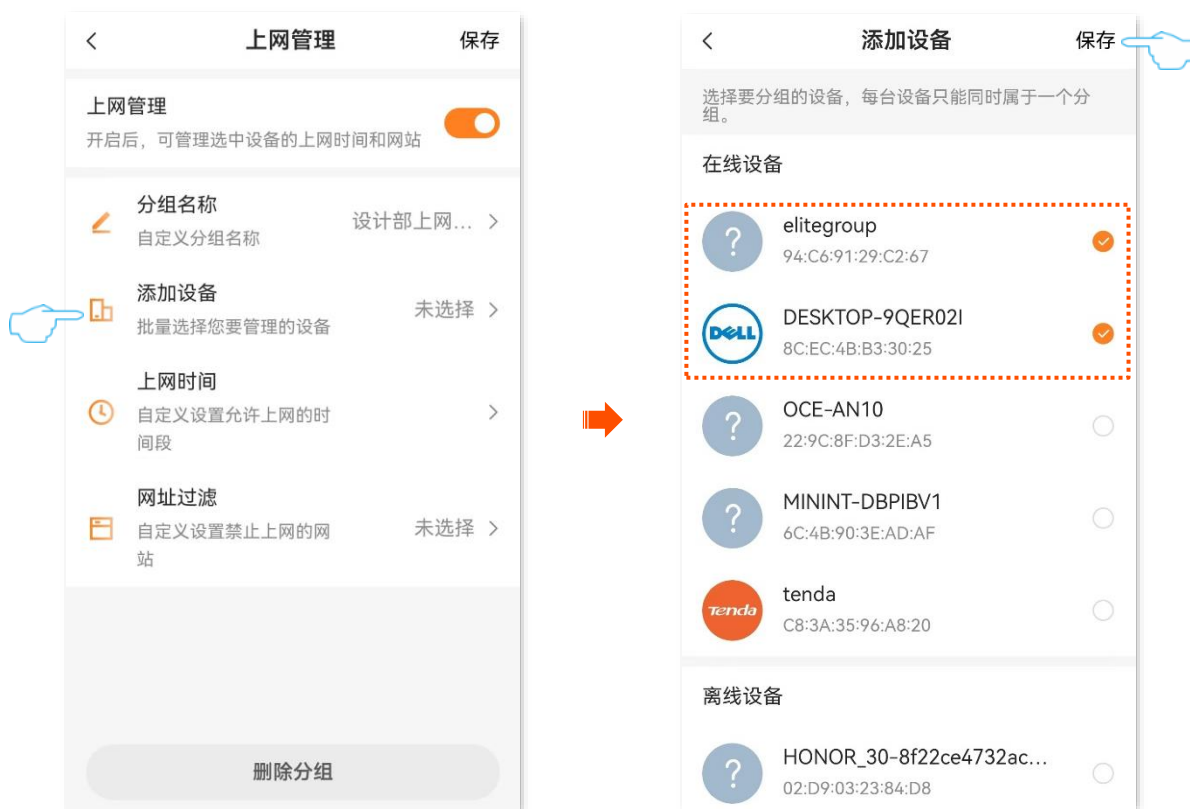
<
上网管理
保存

上网管理
开启后，可管理选中设备的上网时间和网站

分组名称
自定义分组名称
设计部上网…
>

添加设备
批量选择您要管理的设备
未选择
>

上网时间
自定义设置允许上网的时间段
>

网址过滤
自定义设置禁止上网的网站
未选择
>

删除分组

<
添加设备
保存

选择要分组的设备，每台设备只能同时属于一个分组。

在线设备

?
elitegroup
94:C6:91:29:C2:67

DELL
DESKTOP-9QER02I
8C:EC:4B:B3:30:25

?
OCE-AN10
22:9C:8F:D3:2E:A5

?
MININT-DBPIBV1
6C:4B:90:3E:AD:AF

Tenda
tenda
C8:3A:35:96:A8:20

离线设备

?
HONOR_30-8f22ce4732ac…
02:D9:03:23:84:D8